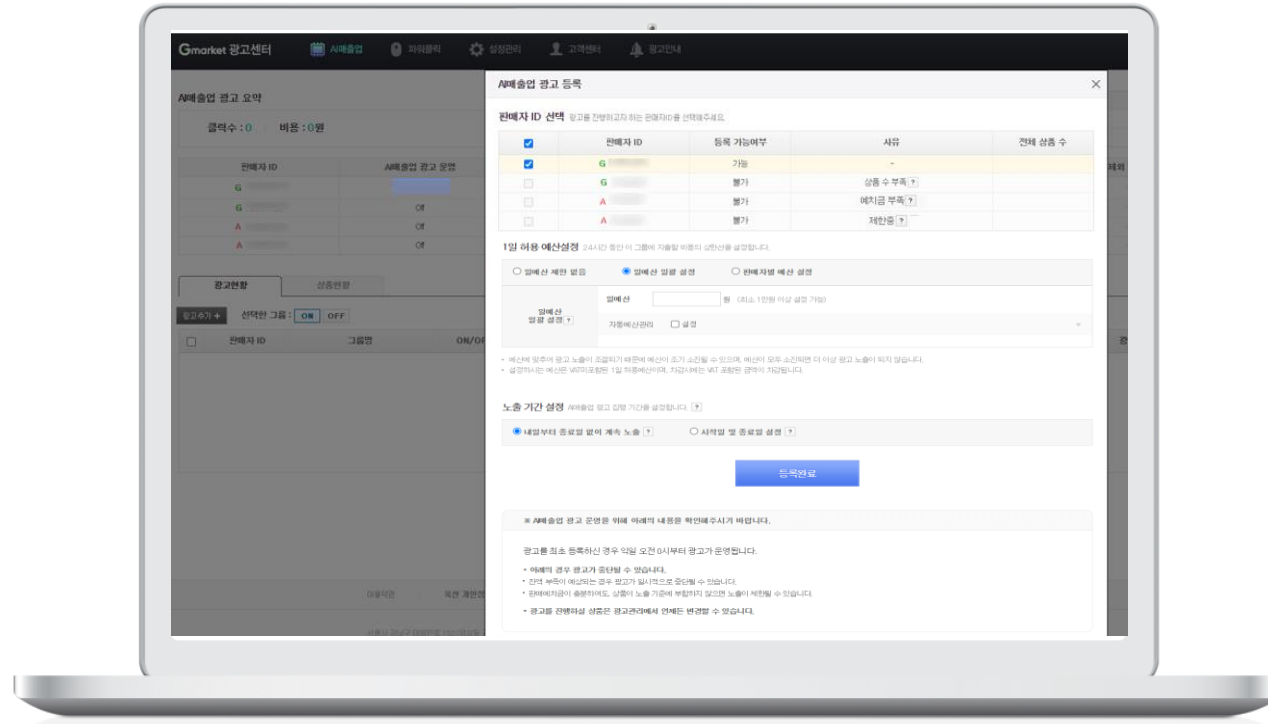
Gmarket 광고센터 AI매출업 파워클릭 설정관리 고객센터 광고안내

AI매출업 광고 요약

클릭수 : 0 비용 : 0원

| 판매자 ID | AI매출업 광고 운영 |
|---|---|
| G | |
| G | Off |
| A | Off |
| A | Off |

광고현황 상품현황

광고추가 + 선택한 그룹 : ON OFF

판매자 ID 그룹명 ON/OF

AI매출업 광고 등록 ×

판매자 ID 선택 광고를 진행하고자 하는 판매자ID를 선택해주세요.

| | 판매자 ID | 등록 가능여부 | 사유 | 전체 상품 수 |
|---|---|---|---|---|
| ☑ | G | 가능 | - | |
| ☐ | G | 불가 | 상품 수 부족 ? | |
| ☐ | A | 불가 | 예치금 부족 ? | |
| ☐ | A | 불가 | 제한중 ? | |

1일 허용 예산설정 24시간 동안 이 그룹에 지출할 비용의 상한선을 설정합니다.

○ 일예산 제한 없음 ● 일예산 일괄 설정 ○ 판매자별 예산 설정

일예산 일괄 설정 ? 일예산 원 (최소 1만원 이상 설정 가능)

자동예산관리 ☐ 설정

• 예산에 맞추어 광고 노출이 조절되기 때문에 예산이 조기 소진될 수 있으며, 예산이 모두 소진되면 더 이상 광고 노출이 되지 않습니다.
• 설정하시는 예산은 VAT미포함된 1일 희망예산이며, 차감시에는 VAT 포함된 금액이 차감됩니다.

노출 기간 설정 AI매출업 광고 집행 기간을 설정합니다. ?

● 내일부터 종료일 없이 계속 노출 ? ○ 시작일 및 종료일 설정 ?

등록완료

※ AI매출업 광고 운영을 위해 아래의 내용을 확인해주시기 바랍니다.

광고를 최초 등록하신 경우 익일 오전 0시부터 광고가 운영됩니다.

• 아래의 경우 광고가 중단될 수 있습니다.
• 잔액 부족이 예상되는 경우 광고가 일시적으로 중단될 수 있습니다.
• 판매예치금이 충분하여도, 상품이 노출 기준에 부합하지 않으면 노출이 제한될 수 있습니다.

• 광고를 진행하실 상품은 광고관리에서 언제든 변경할 수 있습니다.